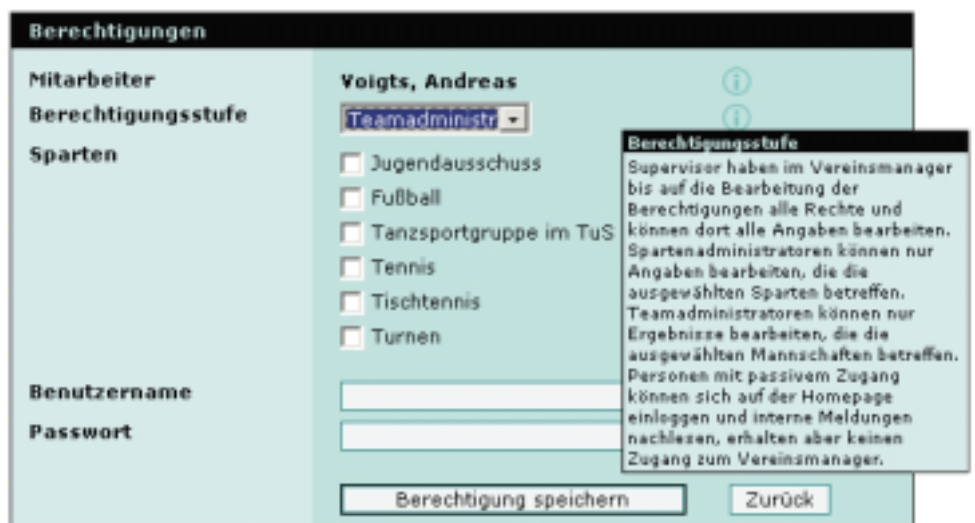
Berechtigungen

Mitarbeiter
Voigts, Andreas

Berechtigungsstufe
Teamadministr

Sparten
Jugendausschuss
Fußball
Tanzsportgruppe im TuS
Tennis
Tischtennis
Turnen

Berechtigungsstufe
Supervisor haben im Vereinsmanager bis auf die Bearbeitung der Berechtigungen alle Rechte und können dort alle Angaben bearbeiten. Spartenadministratoren können nur Angaben bearbeiten, die die ausgewählten Sparten betreffen. Teamadministratoren können nur Ergebnisse bearbeiten, die die ausgewählten Mannschaften betreffen. Personen mit passivem Zugang können sich auf der Homepage einloggen und interne Meldungen nachlesen, erhalten aber keinen Zugang zum Vereinsmanager.

Benutzername

Passwort

Berechtigung speichern
Zurück